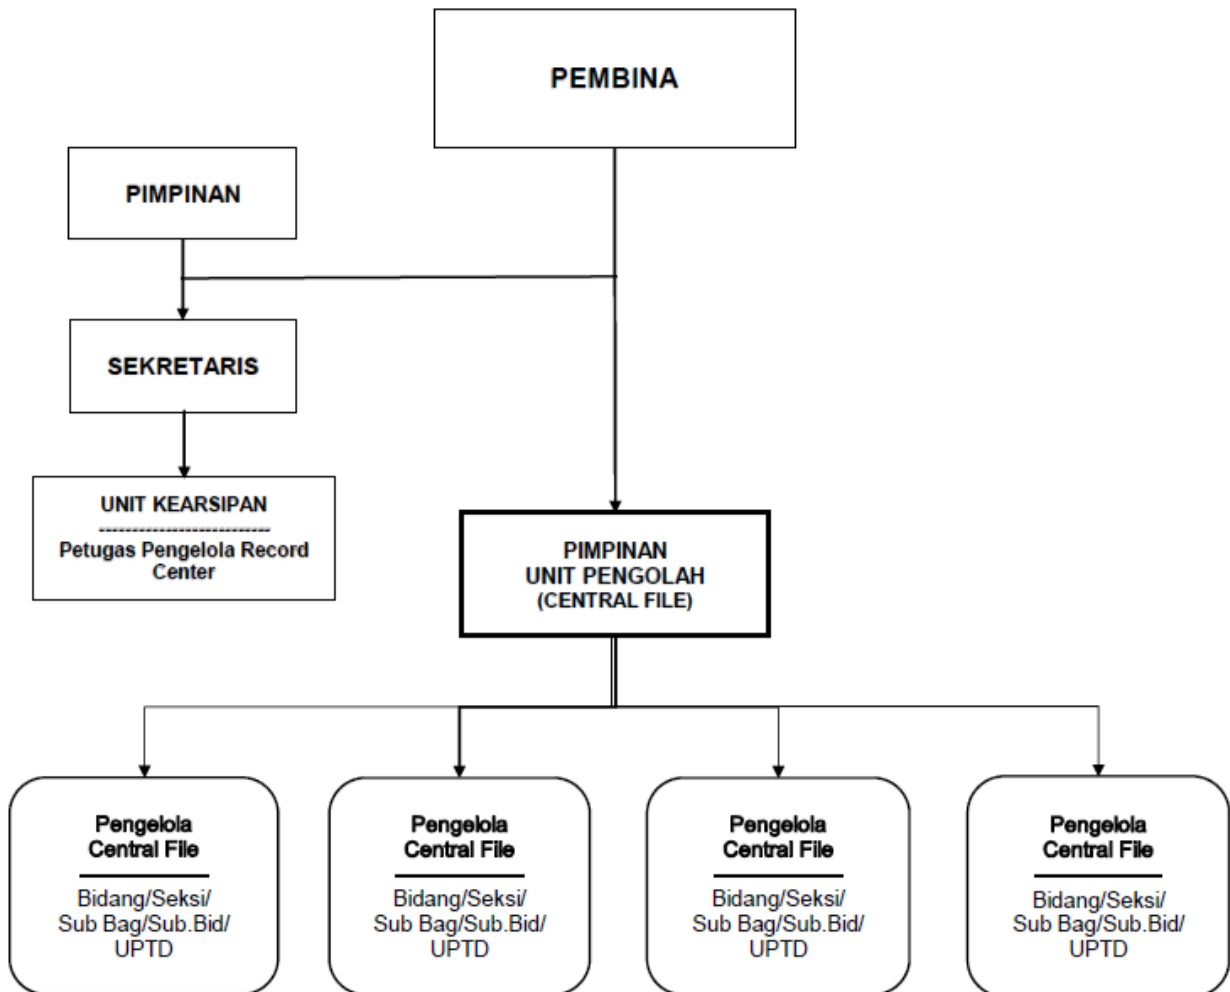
PEMBINA

PIMPINAN

SEKRETARIS

UNIT KEARSIPAN
---------------------------
Petugas Pengelola Record Center

PIMPINAN
UNIT PENGOLAH
(CENTRAL FILE)

Pengelola
Central File
Bidang/Seksi/
Sub Bag/Sub.Bid/
UPTD

Pengelola
Central File
Bidang/Seksi/
Sub Bag/Sub.Bid/
UPTD

Pengelola
Central File
Bidang/Seksi/
Sub Bag/Sub.Bid/
UPTD

Pengelola
Central File
Bidang/Seksi/
Sub Bag/Sub.Bid/
UPTD